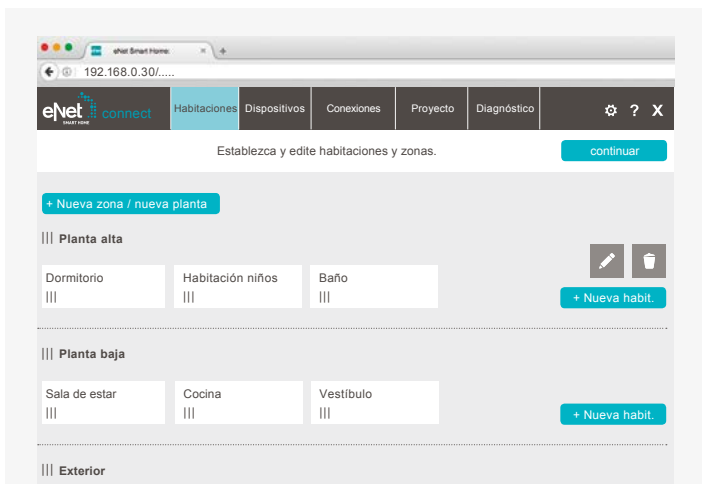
eNet Smart Home ×

192.168.0.30/.....

eNet SMART HOME connect

Habitaciones | Dispositivos | Conexiones | Proyecto | Diagnóstico

? X

Establezca y edite habitaciones y zonas.

continuar

+ Nueva zona / nueva planta

||| Planta alta

Dormitorio
|||

Habitación niños
|||

Baño
|||

+ Nueva habit.

||| Planta baja

Sala de estar
|||

Cocina
|||

Vestíbulo
|||

+ Nueva habit.

||| Exterior